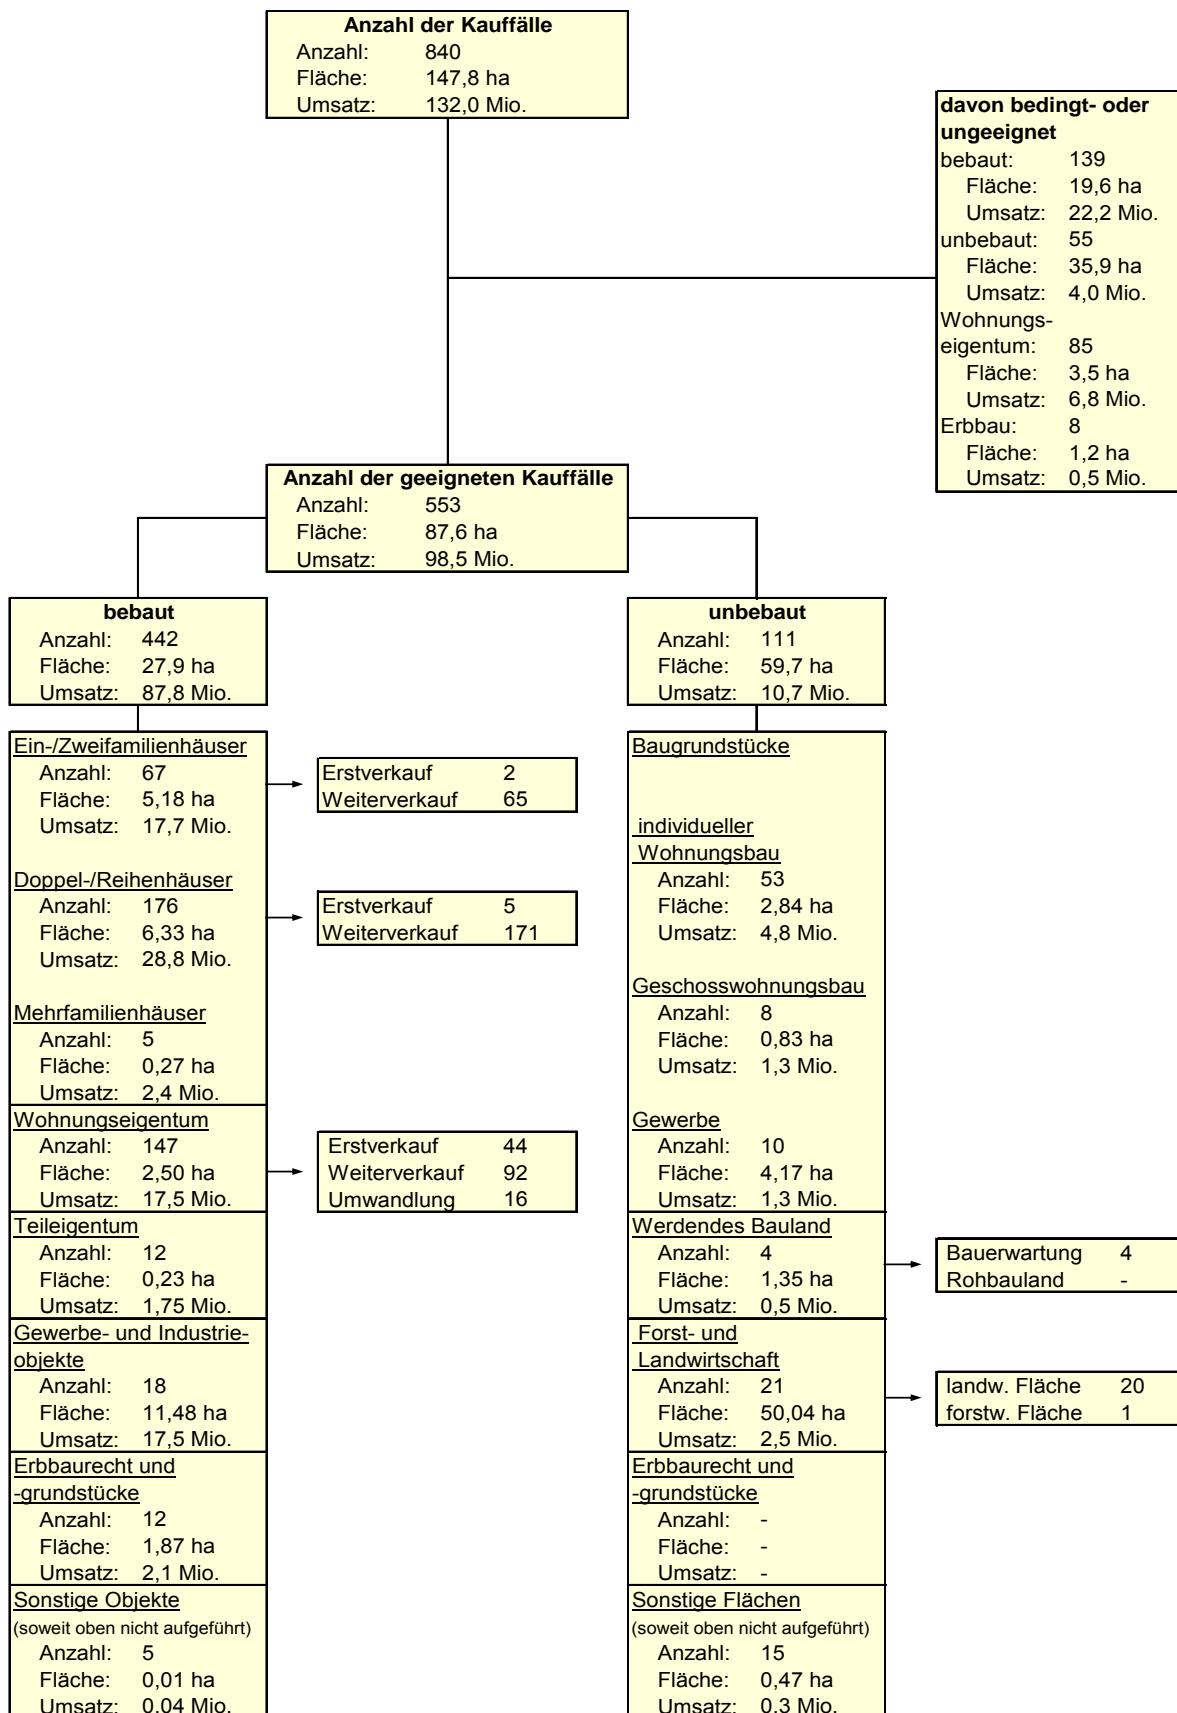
Anzahl der Kauffälle
Anzahl: 840
Fläche: 147,8 ha
Umsatz: 132,0 Mio.

davon bedingt- oder ungeeignet
bebaut: 139
Fläche: 19,6 ha
Umsatz: 22,2 Mio.
unbebaut: 55
Fläche: 35,9 ha
Umsatz: 4,0 Mio.
Wohnungseigentum: 85
Fläche: 3,5 ha
Umsatz: 6,8 Mio.
Erbbau: 8
Fläche: 1,2 ha
Umsatz: 0,5 Mio.

Anzahl der geeigneten Kauffälle
Anzahl: 553
Fläche: 87,6 ha
Umsatz: 98,5 Mio.

bebaut
Anzahl: 442
Fläche: 27,9 ha
Umsatz: 87,8 Mio.

Ein-/Zweifamilienhäuser
Anzahl: 67
Fläche: 5,18 ha
Umsatz: 17,7 Mio.

Erstverkauf 2
Weiterverkauf 65

Doppel-/Reihenhäuser
Anzahl: 176
Fläche: 6,33 ha
Umsatz: 28,8 Mio.

Erstverkauf 5
Weiterverkauf 171

Mehrfamilienhäuser
Anzahl: 5
Fläche: 0,27 ha
Umsatz: 2,4 Mio.

Wohnungseigentum
Anzahl: 147
Fläche: 2,50 ha
Umsatz: 17,5 Mio.

Erstverkauf 44
Weiterverkauf 92
Umwandlung 16

Teileigentum
Anzahl: 12
Fläche: 0,23 ha
Umsatz: 1,75 Mio.

Gewerbe- und Industrieobjekte
Anzahl: 18
Fläche: 11,48 ha
Umsatz: 17,5 Mio.

Erbbaurecht und -grundstücke
Anzahl: 12
Fläche: 1,87 ha
Umsatz: 2,1 Mio.

Sonstige Objekte
(soweit oben nicht aufgeführt)
Anzahl: 5
Fläche: 0,01 ha
Umsatz: 0,04 Mio.

unbebaut
Anzahl: 111
Fläche: 59,7 ha
Umsatz: 10,7 Mio.

Baugrundstücke

individueller Wohnungsbau
Anzahl: 53
Fläche: 2,84 ha
Umsatz: 4,8 Mio.

Geschosswohnungsbau
Anzahl: 8
Fläche: 0,83 ha
Umsatz: 1,3 Mio.

Gewerbe
Anzahl: 10
Fläche: 4,17 ha
Umsatz: 1,3 Mio.

Werdendes Bauland
Anzahl: 4
Fläche: 1,35 ha
Umsatz: 0,5 Mio.

Bauerwartung 4
Rohbauland -

Forst- und Landwirtschaft
Anzahl: 21
Fläche: 50,04 ha
Umsatz: 2,5 Mio.

landw. Fläche 20
forstw. Fläche 1

Erbbaurecht und -grundstücke
Anzahl: -
Fläche: -
Umsatz: -

Sonstige Flächen
(soweit oben nicht aufgeführt)
Anzahl: 15
Fläche: 0,47 ha
Umsatz: 0,3 Mio.